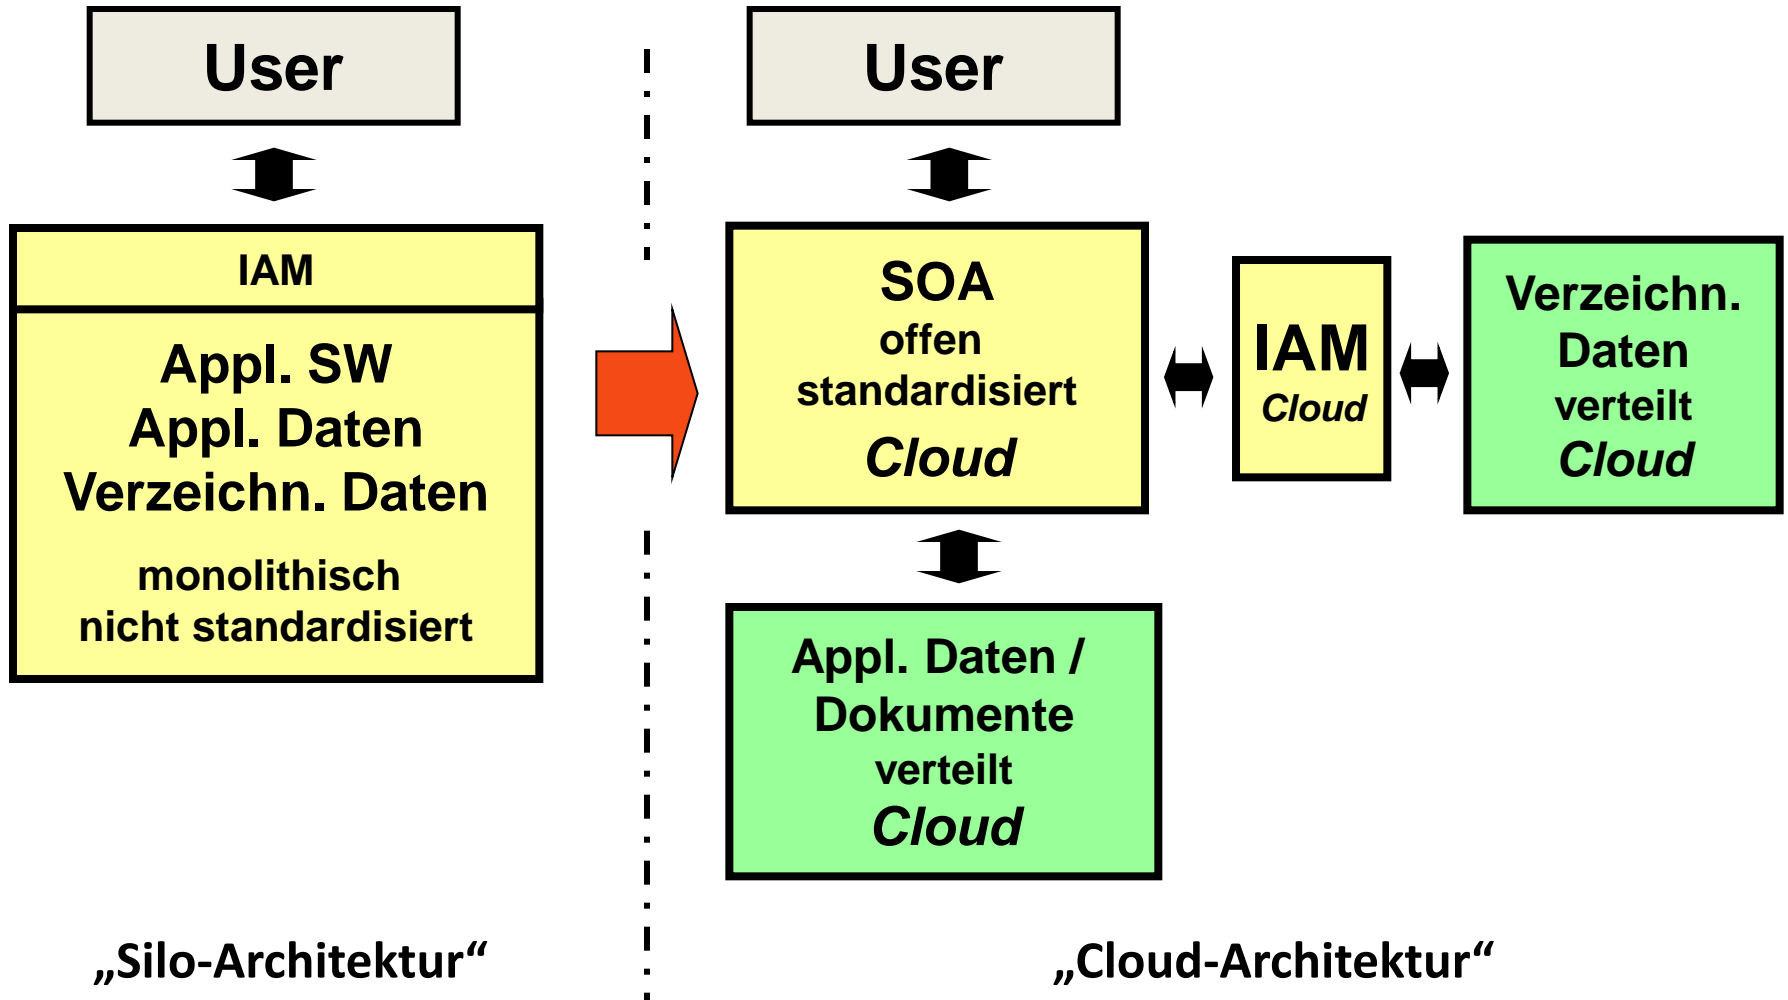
User

IAM

Appl. SW
Appl. Daten
Verzeichn. Daten

monolithisch
nicht standardisiert

User

SOA
offen
standardisiert
Cloud

IAM
Cloud

Verzeichn.
Daten
verteilt
Cloud

Appl. Daten /
Dokumente
verteilt
Cloud

„Silo-Architektur“

„Cloud-Architektur“